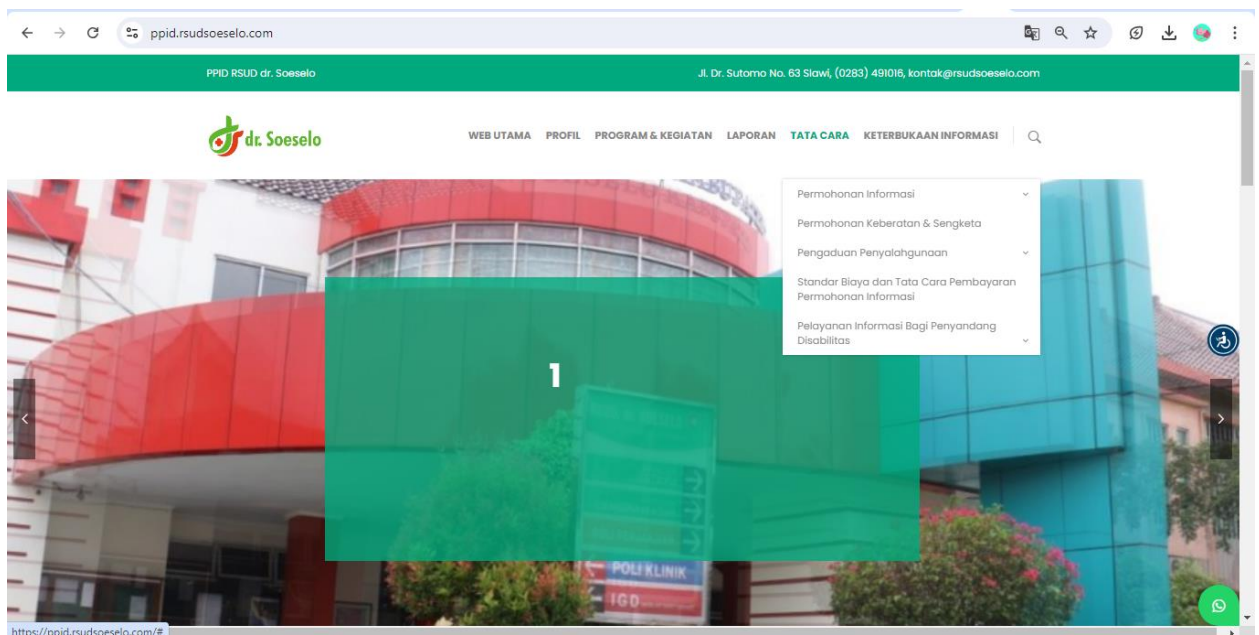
ppid.rsudsoeselo.com

PPID RSUD dr. Soeselo

Jl. Dr. Sutomo No. 63 Slawi, (0283) 491016, kontak@rsudsoeselo.com

dr. Soeselo

WEB UTAMA PROFIL PROGRAM & KEGIATAN LAPORAN TATA CARA KETERBUKAAN INFORMASI

Permohonan Informasi

Permohonan Keberatan & Sengketa

Pengaduan Penyalahgunaan

Standar Biaya dan Tata Cara Pembayaran Permohonan Informasi

Pelayanan Informasi Bagi Penyandang Disabilitas

1

POLI KLINIK

IGD

https://ppid.rsudsoeselo.com/#